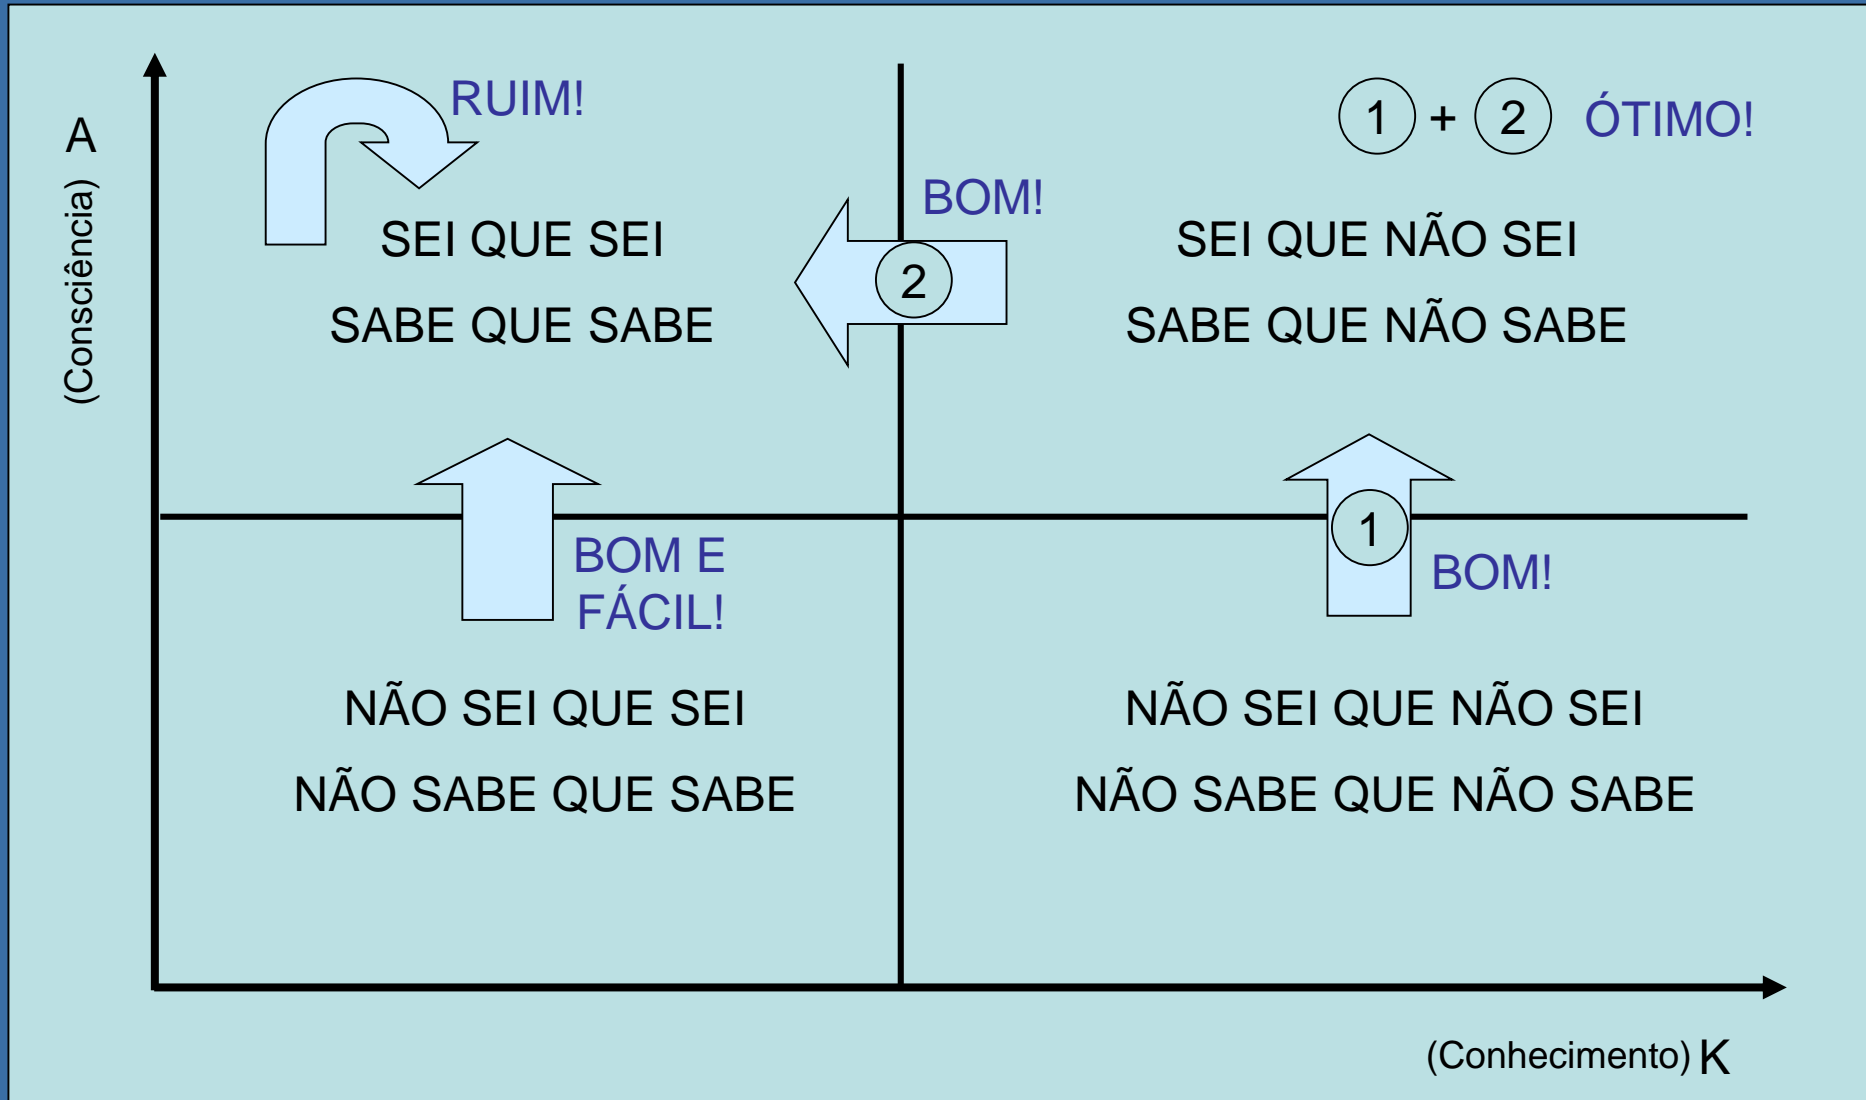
A
(Consciência)

RUIM!

SEI QUE SEI
SABE QUE SABE

BOM!
2

1 + 2 ÓTIMO!

SEI QUE NÃO SEI
SABE QUE NÃO SABE

BOM E FÁCIL!

1
BOM!

NÃO SEI QUE SEI
NÃO SABE QUE SABE

NÃO SEI QUE NÃO SEI
NÃO SABE QUE NÃO SABE

(Conhecimento) K